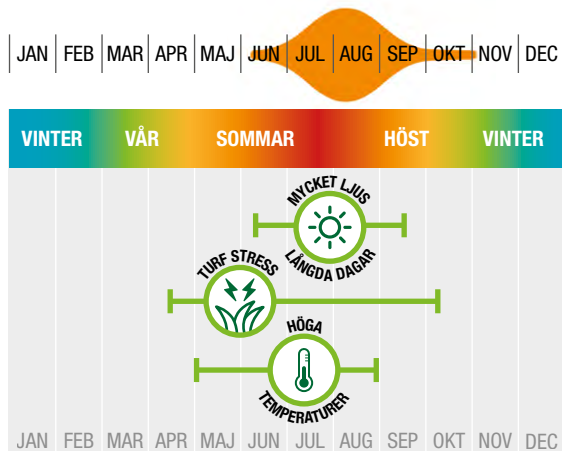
| JAN | FEB | MAR | APR | MAJ | JUN | JUL | AUG | SEP | OKT | NOV | DEC |

VINTER VÅR SOMMAR HÖST VINTER

MYCKET LJUS
LÅNGDA DAGAR

TURF STRESS

HÖGA
TEMPERATURER

JAN FEB MAR APR MAJ JUN JUL AUG SEP OKT NOV DEC